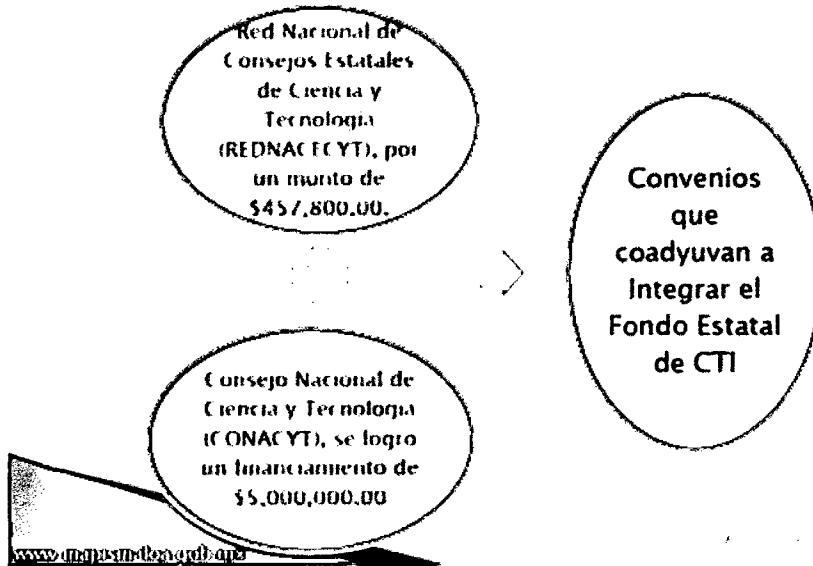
Red Nacional de Consejos Estatales de Ciencia y Tecnologia (REDNACECYT), por un monto de $457,800.00.

Convenios que coadyuvan a Integrar el Fondo Estatal de CTI

Consejo Nacional de Ciencia y Tecnologia (CONACYT), se logro un financiamento de $5,000,000.00

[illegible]